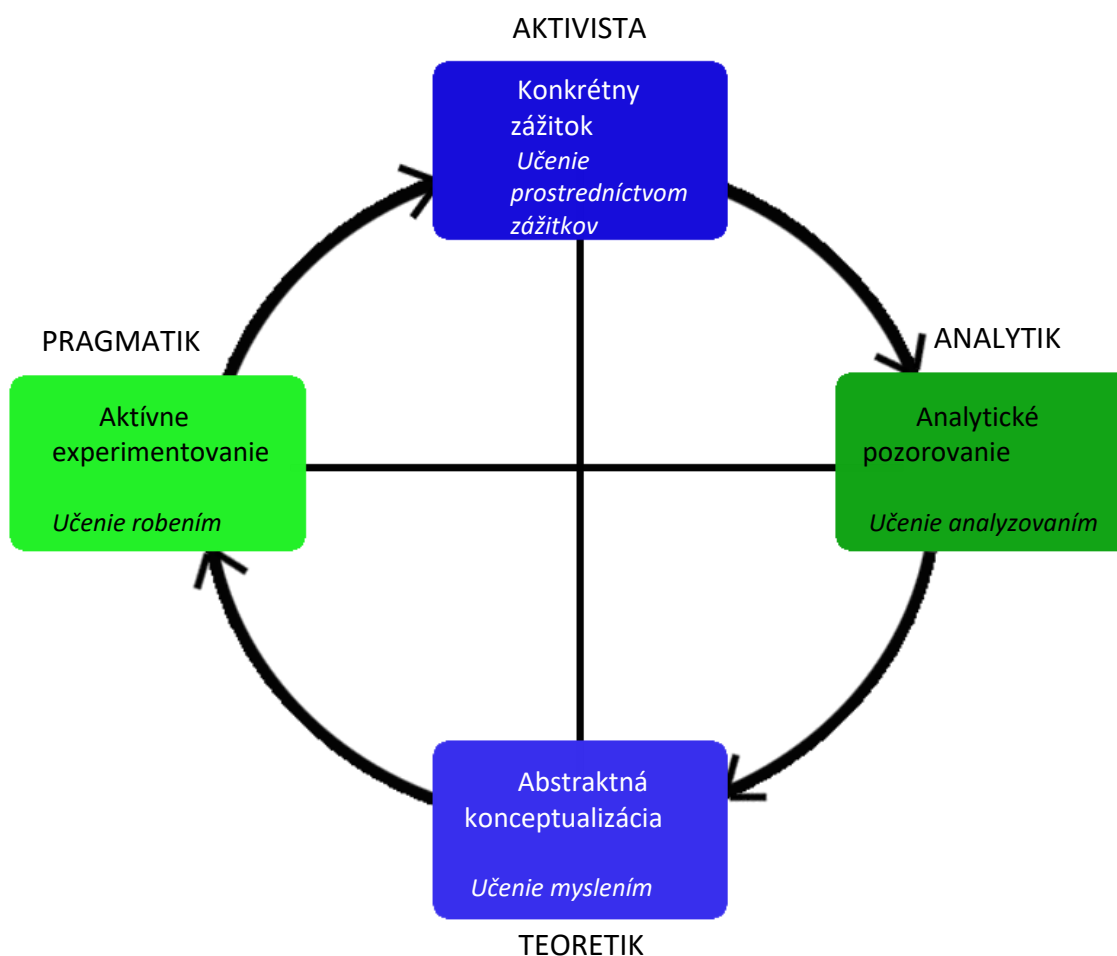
AKTIVISTA

Konkrétny zážitok

*Učenie prostredníctvom zážitkov*

PRAGMATIK

Aktívne experimentovanie

*Učenie robením*

ANALYTIK

Analytické pozorovanie

*Učenie analyzovaním*

Abstraktná konceptualizácia

*Učenie myslením*

TEORETIK